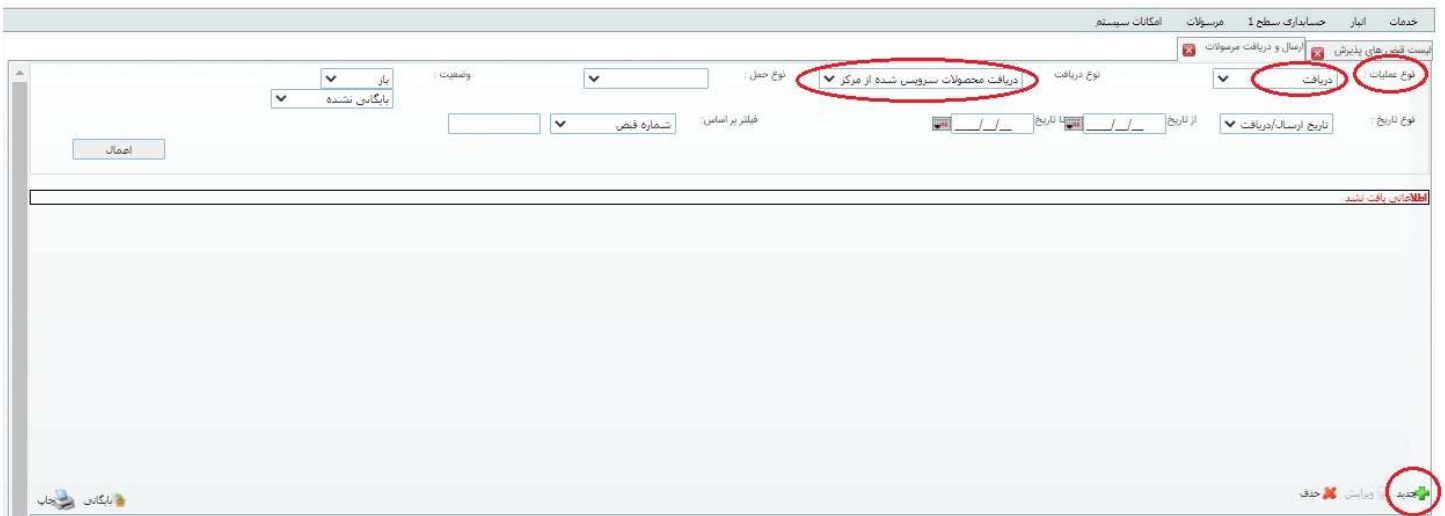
خدمات انبار حسابداری سطح 1 مرسولات امکانات سیستم

لیست قبض های پذیرش ارسال و دریافت مرسولات

نوع عملیات : دریافت
نوع دریافت دریافت محصولات سرویس شده از مرکز
نوع حمل :
وضعیت : باز
بایگانی نشده

نوع تاریخ : تاریخ ارسال/دریافت
از تاریخ __/__/____
تا تاریخ __/__/____
فیلتر بر اساس: شماره قبض

اعمال

اطلاعاتی یافت نشد

جدید ویرایش حذف

بایگانی چاپ